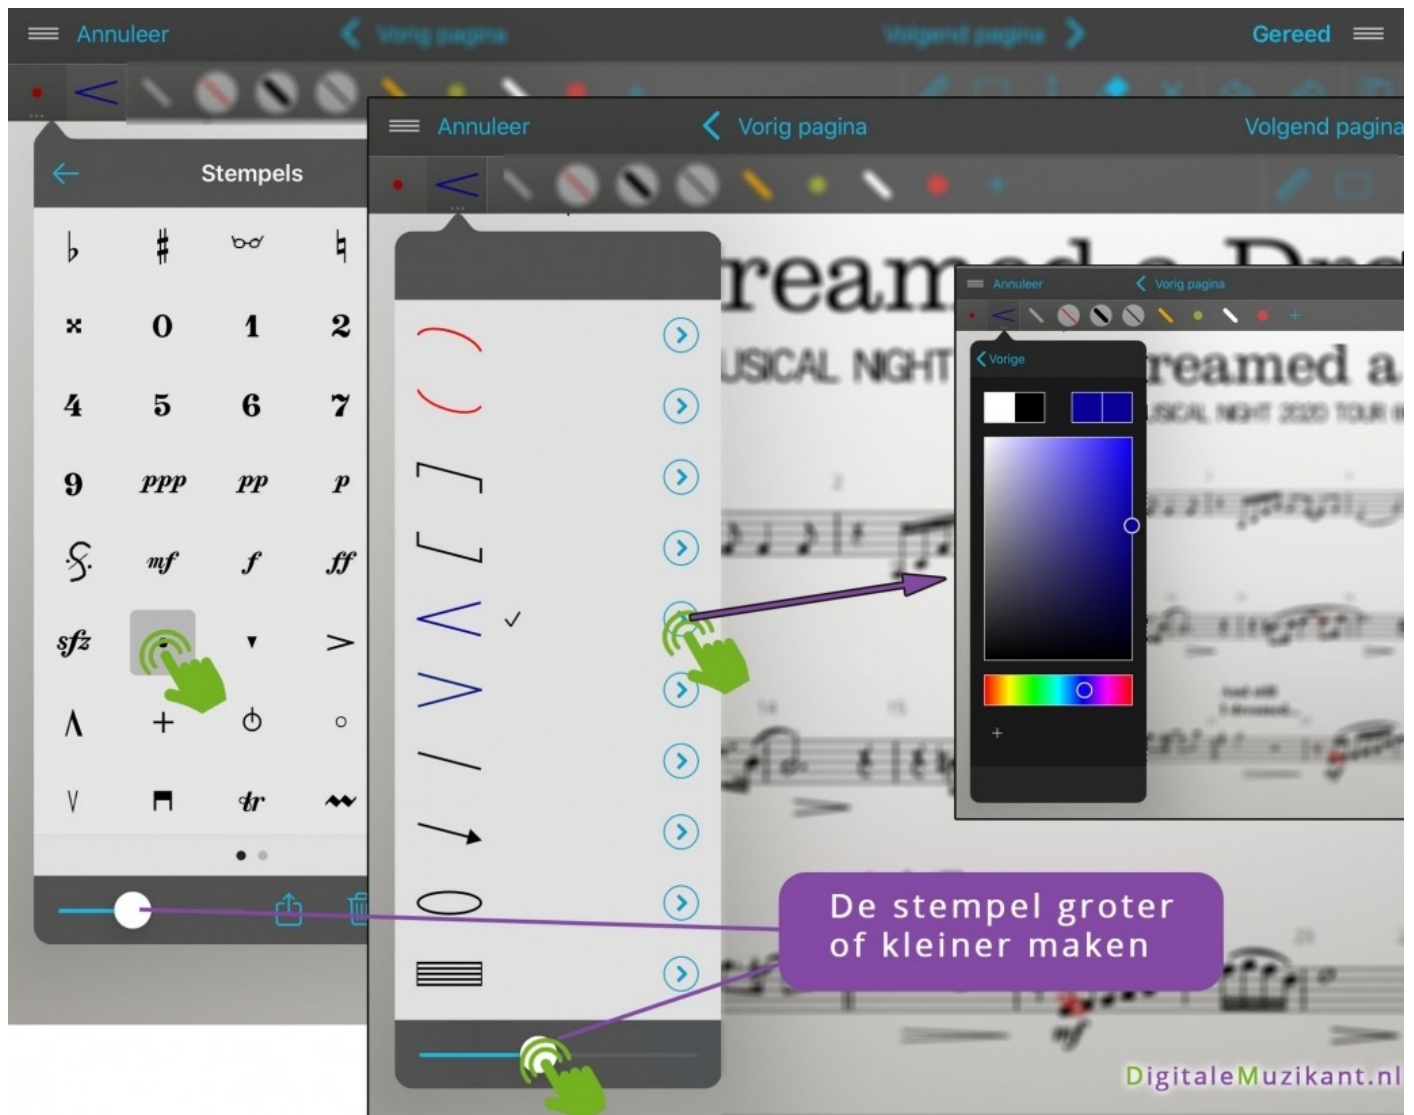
Annuleer
Vorig pagina
Volgend pagina
Gereed

Stempels

♭ ♯ ♮
× 0 1 2
4 5 6 7
9 ppp pp p
mf f ff
sfz
+

tr

Annuleer
Vorig pagina
Volgend pagina

reamed a Dr
USICAL NIGHT

Annuleer
Vorig pagina
Vorige
reamed a
USICAL NIGHT 2020 TOUR
+

De stempel groter of kleiner maken

DigitaleMuzikant.nl